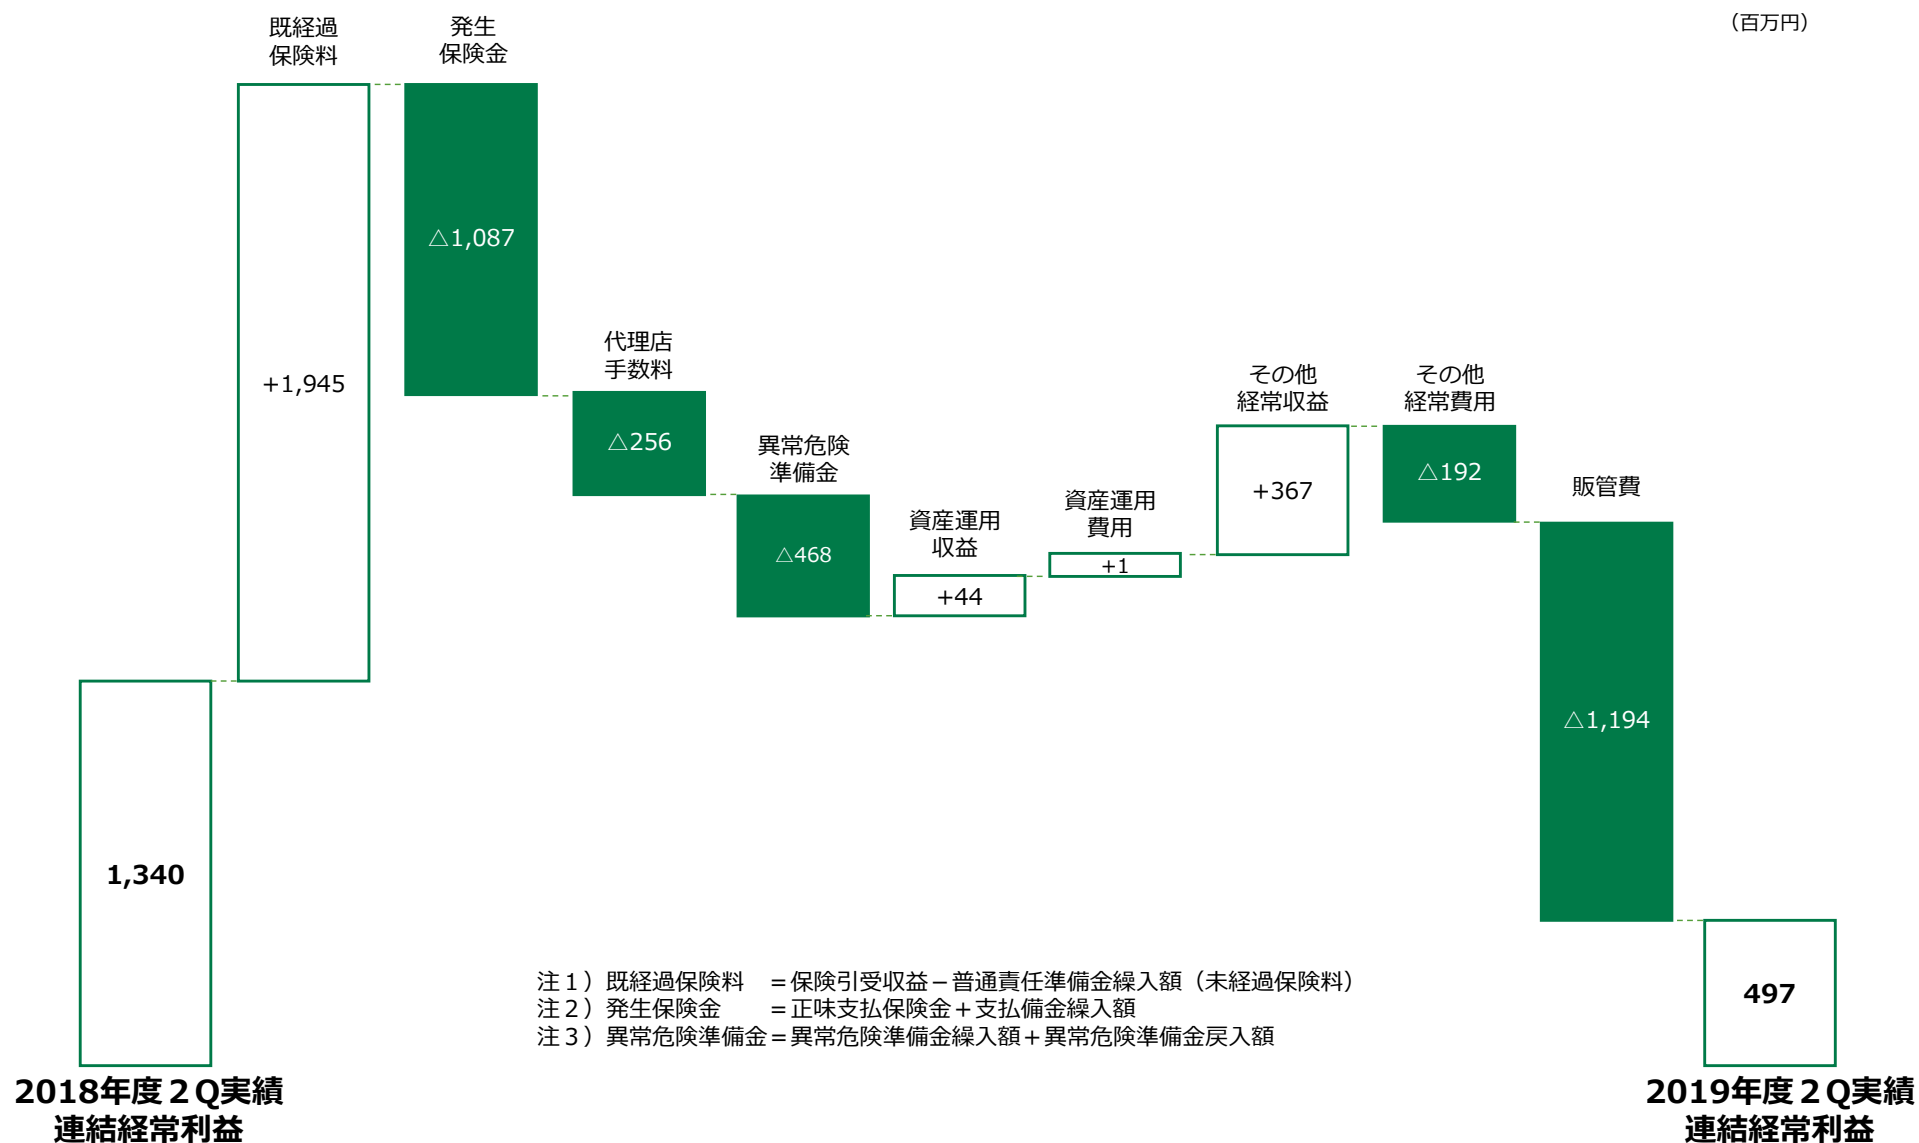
（百万円）

既経過
保険料

+1,945

発生
保険金

△1,087

代理店
手数料

△256

異常危険
準備金

△468

資産運用
収益

+44

資産運用
費用

+1

その他
経常収益

+367

その他
経常費用

△192

販管費

△1,194

1,340

497

注１）既経過保険料　＝保険引受収益－普通責任準備金繰入額（未経過保険料）
注２）発生保険金　　＝正味支払保険金＋支払備金繰入額
注３）異常危険準備金＝異常危険準備金繰入額＋異常危険準備金戻入額

2018年度２Q実績
連結経常利益

2019年度２Q実績
連結経常利益